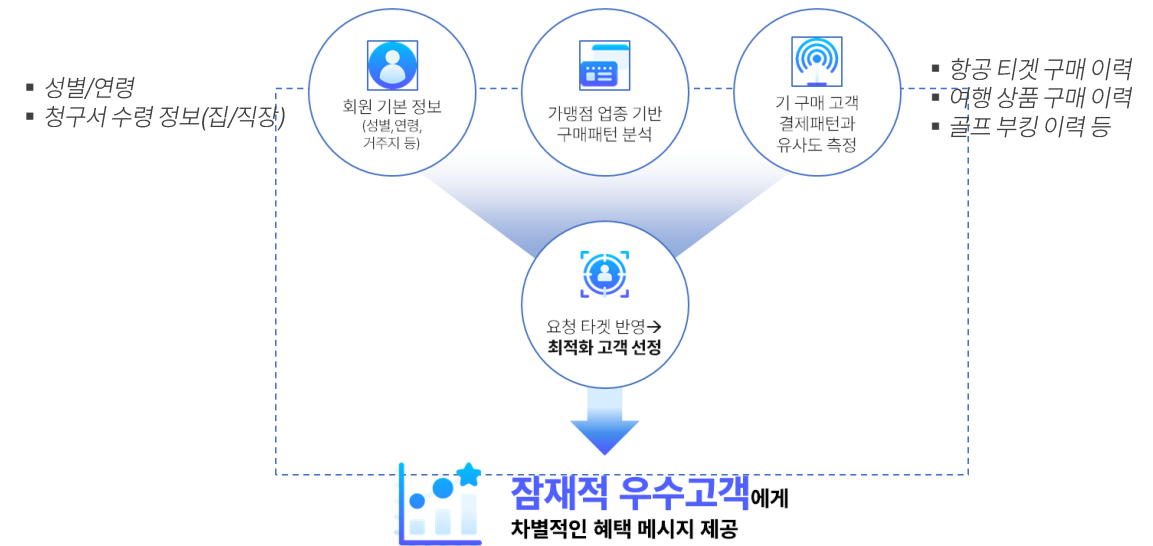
▪ 성별/연령
▪ 청구서 수령 정보(집/직장)

회원 기본 정보
(성별,연령,
거주지 등)

가맹점 업종 기반
구매패턴 분석

기 구매 고객
결제패턴과
유사도 측정

▪ 항공 티켓 구매 이력
▪ 여행 상품 구매 이력
▪ 골프 부킹 이력 등

요청 타겟 반영→
최적화 고객 선정

잠재적 우수고객에게
차별적인 혜택 메시지 제공